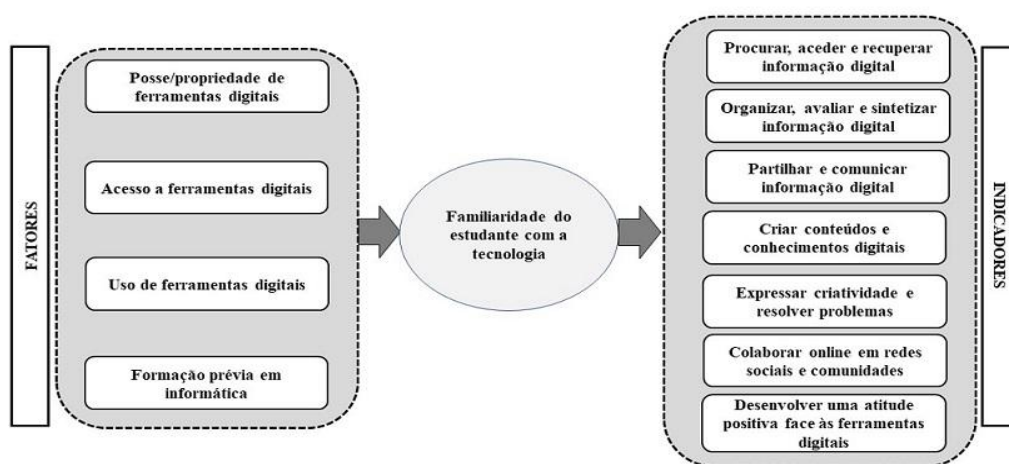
FATORES

Posse/propriedade de ferramentas digitais

Acesso a ferramentas digitais

Uso de ferramentas digitais

Formação prévia em informática

Familiaridade do estudante com a tecnologia

Procurar, aceder e recuperar informação digital

Organizar, avaliar e sintetizar informação digital

Partilhar e comunicar informação digital

Criar conteúdos e conhecimentos digitais

Expressar criatividade e resolver problemas

Colaborar online em redes sociais e comunidades

Desenvolver uma atitude positiva face às ferramentas digitais

INDICADORES